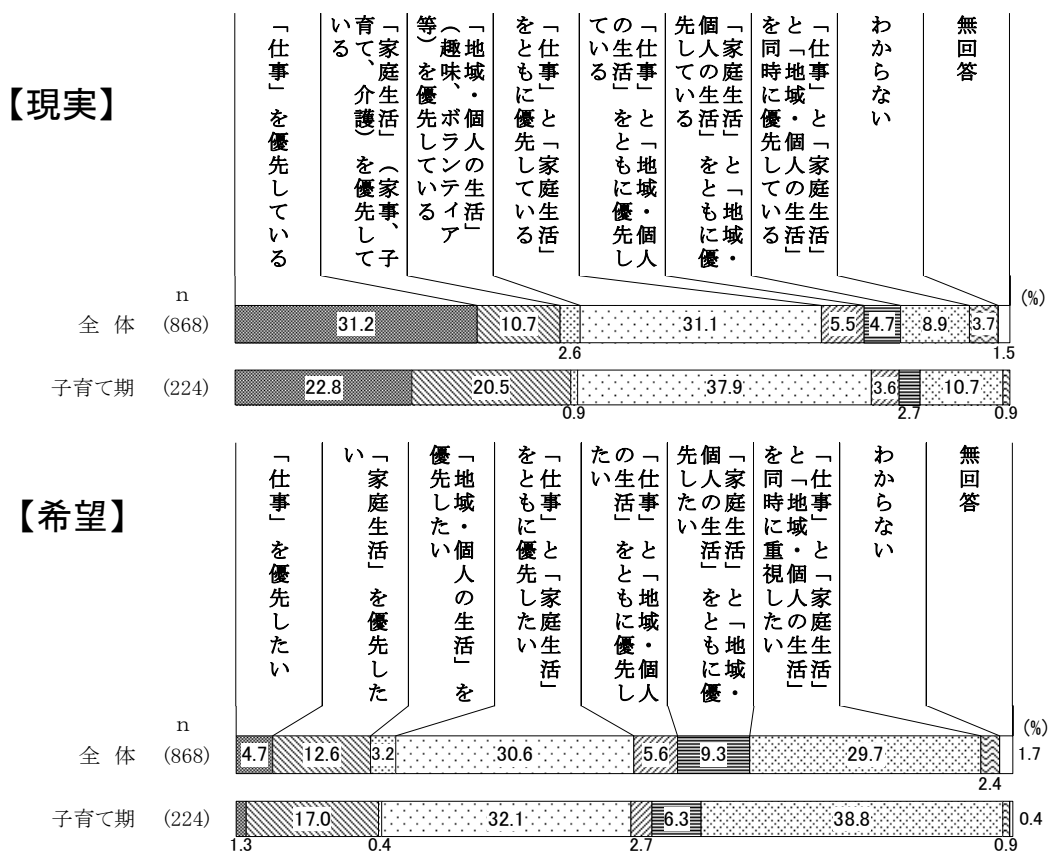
【現実】

「仕事」を優先している

「家庭生活」（家事、子育て、介護）を優先している

「地域・個人の生活」（趣味、ボランティア等）を優先している

「仕事」と「家庭生活」をともに優先している

「仕事」と「地域・個人の生活」をともに優先している

「家庭生活」と「地域・個人の生活」をともに優先している

「仕事」と「家庭生活」と「地域・個人の生活」を同時に優先している

わからない

無回答

n (%)

全体 (868) 31.2 10.7 2.6 31.1 5.5 4.7 8.9 3.7 1.5

子育て期 (224) 22.8 20.5 0.9 37.9 3.6 2.7 10.7 0.9

【希望】

「仕事」を優先したい

「家庭生活」を優先したい

「地域・個人の生活」を優先したい

「仕事」と「家庭生活」をともに優先したい

「仕事」と「地域・個人の生活」をともに優先したい

「家庭生活」と「地域・個人の生活」をともに優先したい

「仕事」と「家庭生活」と「地域・個人の生活」を同時に重視したい

わからない

無回答

n (%)

全体 (868) 4.7 12.6 3.2 30.6 5.6 9.3 29.7 2.4 1.7

子育て期 (224) 1.3 17.0 0.4 32.1 2.7 6.3 38.8 0.9 0.4